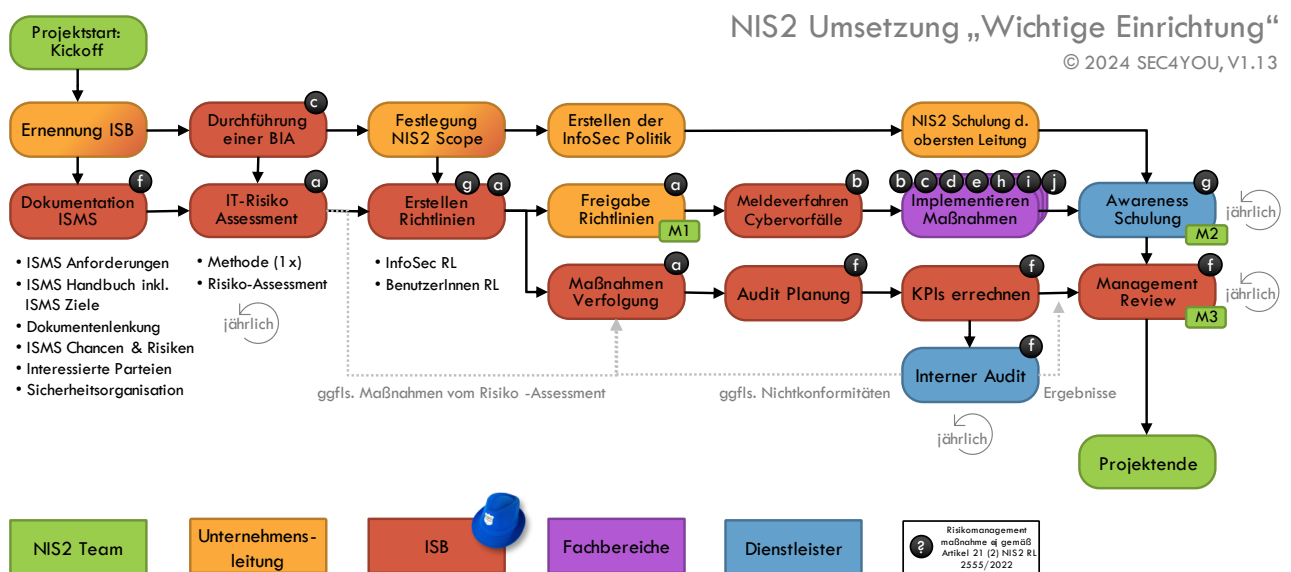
NIS2 Umsetzung „Wichtige Einrichtung“
© 2024 SEC4YOU, V1.13

Projektstart: Kickoff

Ernennung ISB

c
Durchführung einer BIA

Festlegung NIS2 Scope

Erstellen der InfoSec Politik

NIS2 Schulung d. obersten Leitung

f
Dokumentation ISMS

a
IT-Risiko Assessment

g a
Erstellen Richtlinien

a
Freigabe Richtlinien
M1

b
Meldeverfahren Cybervorfälle

b c d e h i j
Implementieren Maßnahmen

g
Awareness Schulung
M2

jährlich

• ISMS Anforderungen
• ISMS Handbuch inkl. ISMS Ziele
• Dokumentenlenkung
• ISMS Chancen & Risiken
• Interessierte Parteien
• Sicherheitsorganisation

• Methode (1x)
• Risiko-Assessment

jährlich

• InfoSec RL
• BenutzerInnen RL

a
Maßnahmen Verfolgung

f
Audit Planung

f
KPIs errechnen

f
Management Review
M3

jährlich

f
Interner Audit

ggfls. Maßnahmen vom Risiko -Assessment

ggfls. Nichtkonformitäten

Ergebnisse

jährlich

Projektende

NIS2 Team

Unternehmens-leitung

ISB

Fachbereiche

Dienstleister

? Risikomanagement maßnahme ej gemäß Artikel 21 (2) NIS2 RL 2555/2022